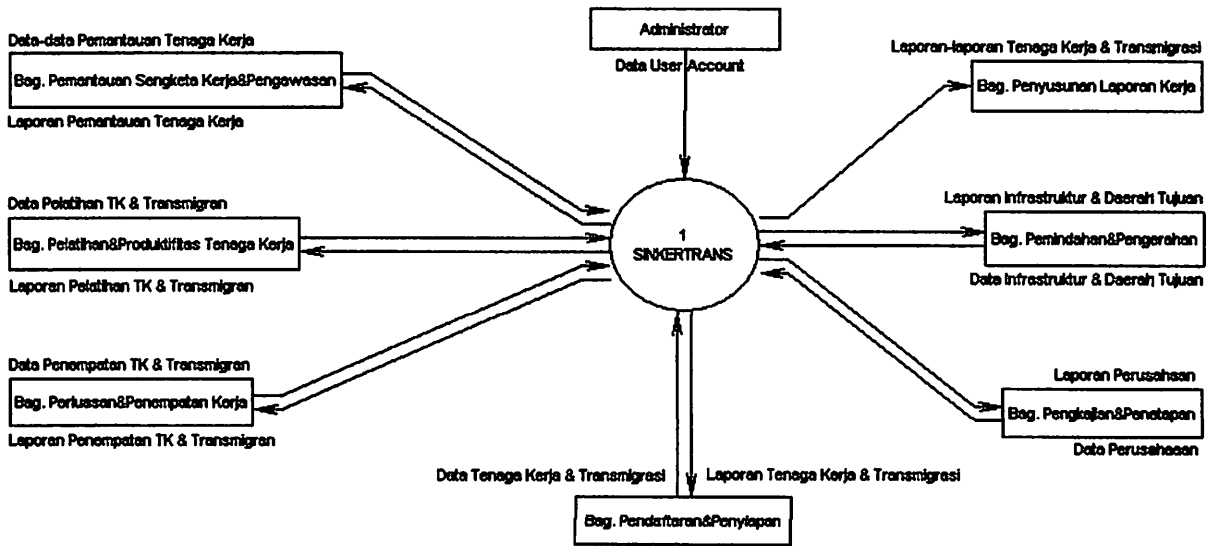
Administrator

Data User Account

Data-data Pemantauan Tenaga Kerja

Bag. Pemantauan Sengketa Kerja&Pengawasan

Laporan Pemantauan Tenaga Kerja

Laporan-laporan Tenaga Kerja & Transmigrasi

Bag. Penyusunan Laporan Kerja

Data Pelatihan TK & Transmigran

Bag. Pelatihan&Produktifitas Tenaga Kerja

Laporan Pelatihan TK & Transmigran

1
SINKERTRANS

Laporan Infrastruktur & Daerah Tujuan

Bag. Pemindahan&Pengarahan

Data Infrastruktur & Daerah Tujuan

Data Penempatan TK & Transmigran

Bag. Perluasan&Penempatan Kerja

Laporan Penempatan TK & Transmigran

Laporan Perusahaan

Bag. Pengkajian&Penetapan

Data Perusahaan

Data Tenaga Kerja & Transmigrasi

Laporan Tenaga Kerja & Transmigrasi

Bag. Pendaftaran&Penyiapan